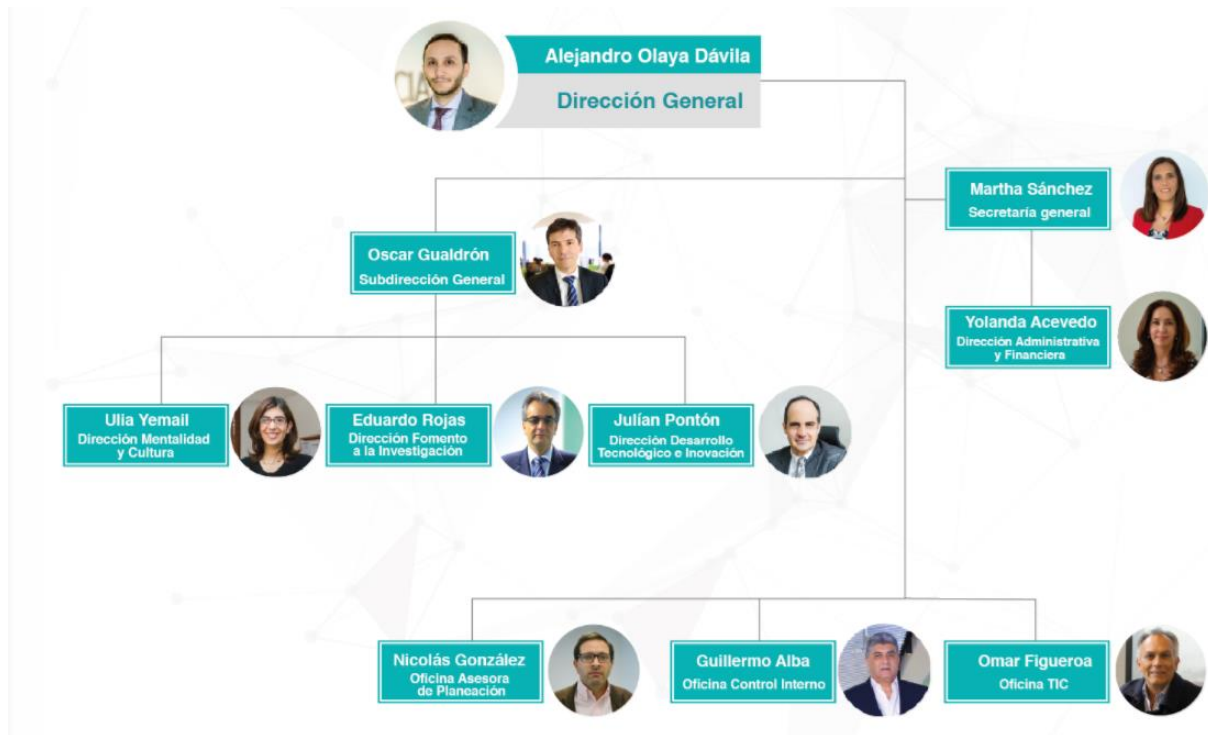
Alejandro Olaya Dávila
Dirección General

Martha Sánchez
Secretaría general

Oscar Gualdrón
Subdirección General

Yolanda Acevedo
Dirección Administrativa y Financiera

Ulia Yemail
Dirección Mentalidad y Cultura

Eduardo Rojas
Dirección Fomento a la Investigación

Julían Pontón
Dirección Desarrollo Tecnológico e Inovación

Nicolás González
Oficina Asesora de Planeación

Guillermo Alba
Oficina Control Interno

Omar Figueroa
Oficina TIC